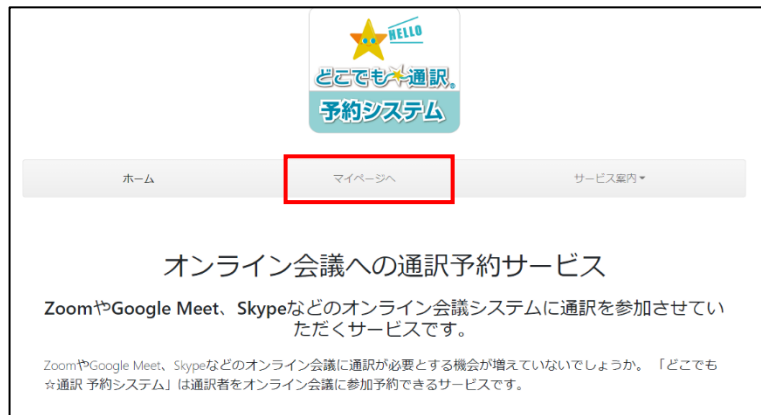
HELLO
どこでも通訳。
予約システム

ホーム
マイページへ
サービス案内▾

オンライン会議への通訳予約サービス

ZoomやGoogle Meet、Skypeなどのオンライン会議システムに通訳を参加させていただくサービスです。

ZoomやGoogle Meet、Skypeなどのオンライン会議に通訳が必要とする機会が増えていないでしょうか。「どこでも☆通訳 予約システム」は通訳者をオンライン会議に参加予約できるサービスです。